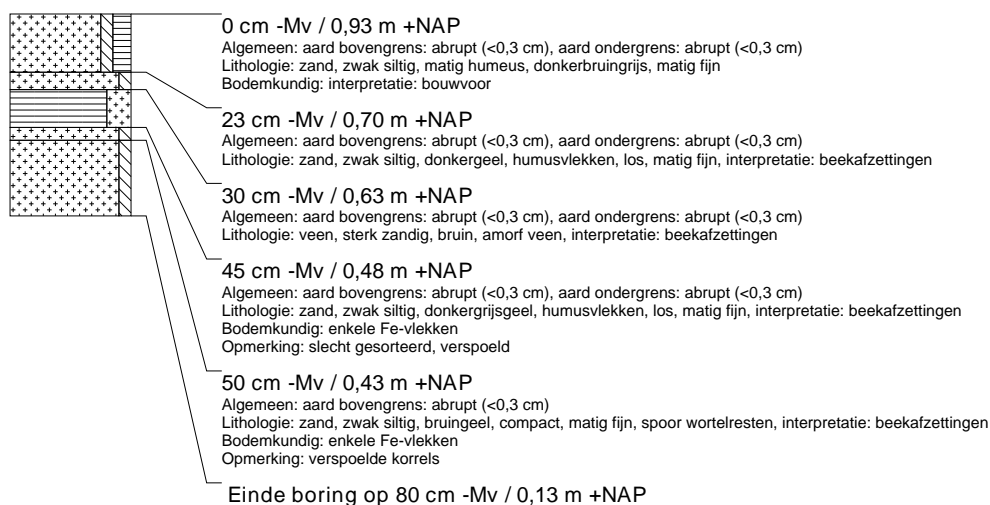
0 cm -Mv / 0,93 m +NAP
Algemeen: aard bovengrens: abrupt (<0,3 cm), aard ondergrens: abrupt (<0,3 cm)
Lithologie: zand, zwak siltig, matig humeus, donkerbruingrijs, matig fijn
Bodemkundig: interpretatie: bouwvoor

23 cm -Mv / 0,70 m +NAP
Algemeen: aard bovengrens: abrupt (<0,3 cm), aard ondergrens: abrupt (<0,3 cm)
Lithologie: zand, zwak siltig, donkergeel, humusvlekken, los, matig fijn, interpretatie: beekafzettingen

30 cm -Mv / 0,63 m +NAP
Algemeen: aard bovengrens: abrupt (<0,3 cm), aard ondergrens: abrupt (<0,3 cm)
Lithologie: veen, sterk zandig, bruin, amorf veen, interpretatie: beekafzettingen

45 cm -Mv / 0,48 m +NAP
Algemeen: aard bovengrens: abrupt (<0,3 cm), aard ondergrens: abrupt (<0,3 cm)
Lithologie: zand, zwak siltig, donkergrijsgeel, humusvlekken, los, matig fijn, interpretatie: beekafzettingen
Bodemkundig: enkele Fe-vlekken
Opmerking: slecht gesorteerd, verspoeld

50 cm -Mv / 0,43 m +NAP
Algemeen: aard bovengrens: abrupt (<0,3 cm)
Lithologie: zand, zwak siltig, bruingeel, compact, matig fijn, spoor wortelresten, interpretatie: beekafzettingen
Bodemkundig: enkele Fe-vlekken
Opmerking: verspoelde korrels

Einde boring op 80 cm -Mv / 0,13 m +NAP